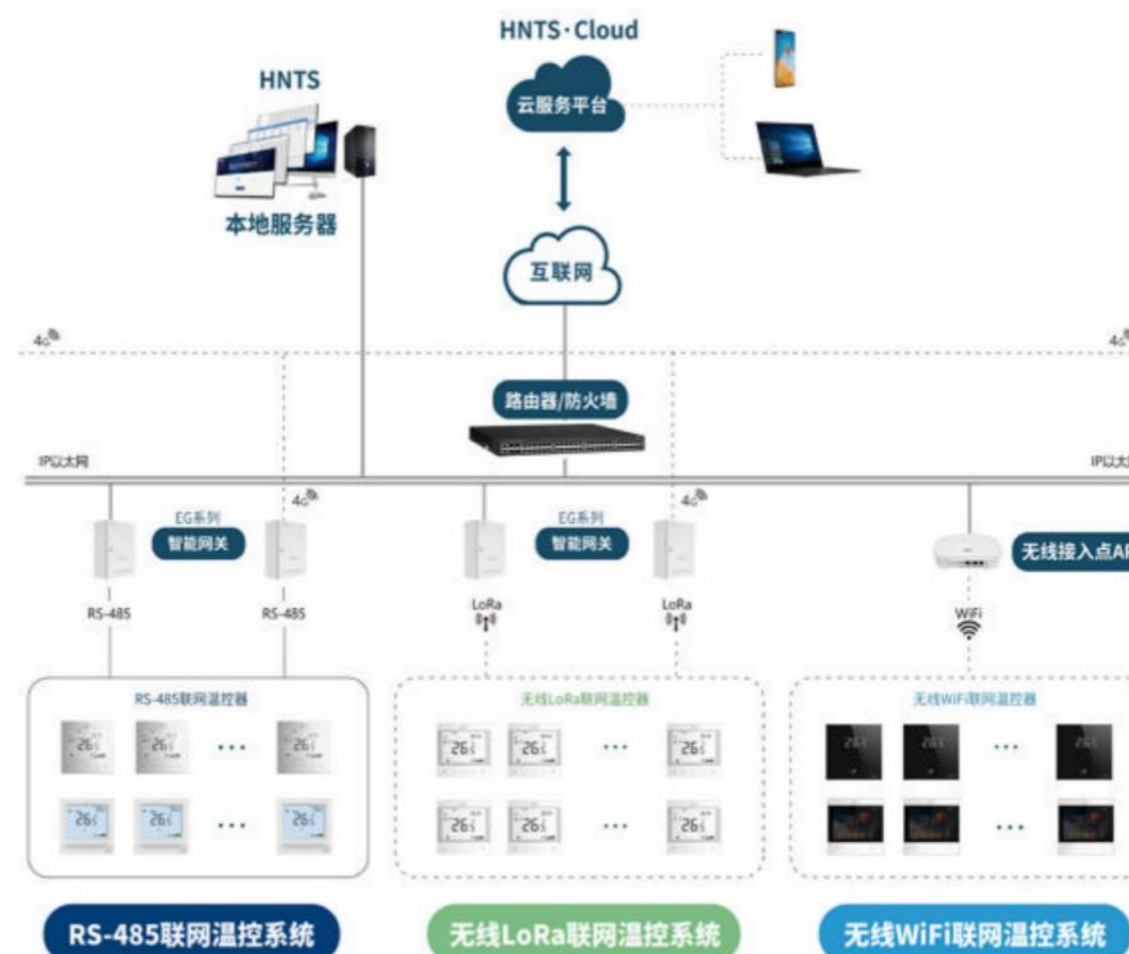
HNTS·Cloud

云服务平台

HNTS

本地服务器

互联网

4G

4G

路由器/防火墙

IP以太网

IP以太

4G

EG系列
智能网关

4G

EG系列
智能网关

无线接入点A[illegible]

RS-485

RS-485

LoRa

LoRa

WiFi

RS-485联网温控器

26

26

26

26

26

26

无线LoRa联网温控器

26

26

26

26

26

26

无线WiFi联网温控器

RS-485联网温控系统

无线LoRa联网温控系统

无线WiFi联网温控系统